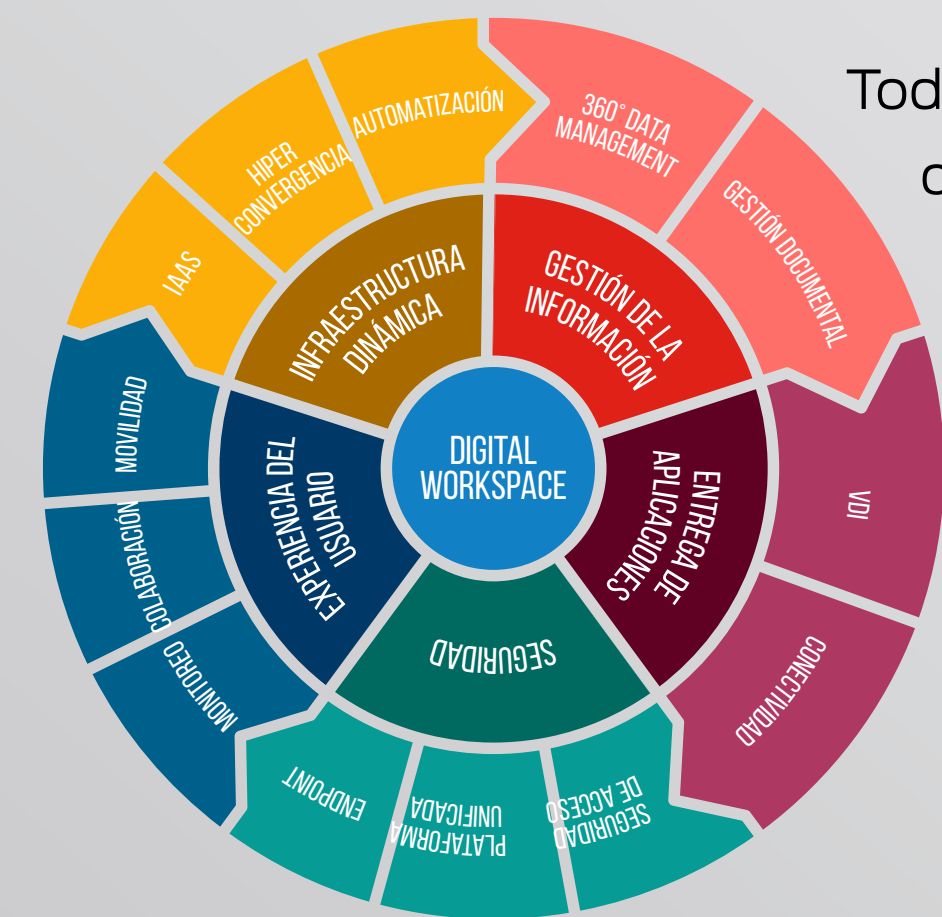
Tod
c

DIGITAL WORKSPACE

INFRAESTRUCTURA DINÁMICA

GESTIÓN DE LA INFORMACIÓN

ENTREGA DE APLICACIONES

SEGURIDAD

EXPERIENCIA DEL USUARIO

AUTOMATIZACIÓN

HIPER CONVERGENCIA

IAAS

360° DATA MANAGEMENT

GESTIÓN DOCUMENTAL

VDI

CONECTIVIDAD

SEGURIDAD DE ACCESO

PLATAFORMA UNIFICADA

ENDPOINT

MONITOREO

COLABORACIÓN

MOVILIDAD